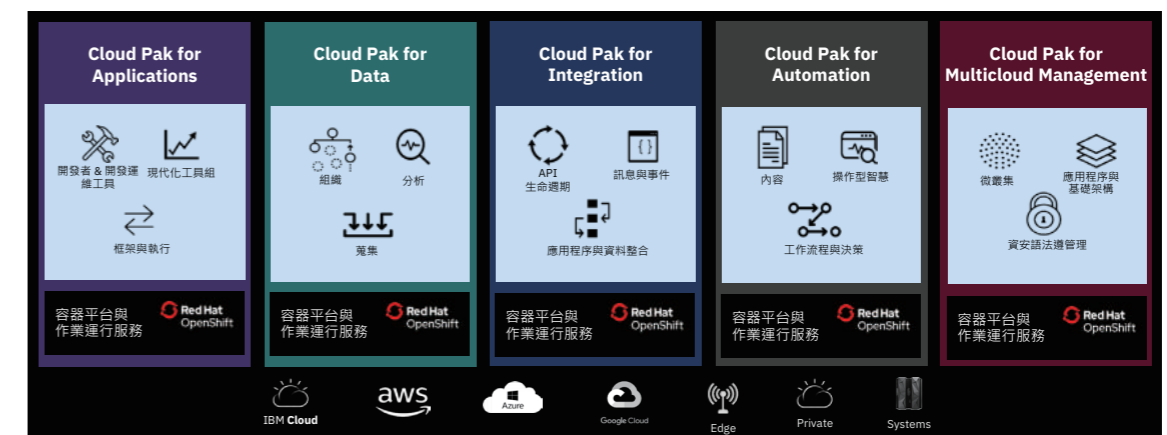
Cloud Pak for Applications

開發者 & 開發運維工具

現代化工具組

框架與執行

容器平台與作業運行服務

Red Hat OpenShift

Cloud Pak for Data

組織

分析

蒐集

容器平台與作業運行服務

Red Hat OpenShift

Cloud Pak for Integration

API 生命週期

訊息與事件

應用程序與資料整合

容器平台與作業運行服務

Red Hat OpenShift

Cloud Pak for Automation

內容

操作型智慧

工作流程與決策

容器平台與作業運行服務

Red Hat OpenShift

Cloud Pak for Multicloud Management

微叢集

應用程序與基礎架構

資安語法遵管理

容器平台與作業運行服務

Red Hat OpenShift

IBM Cloud

aws

Azure

Google Cloud

Edge

Private

Systems